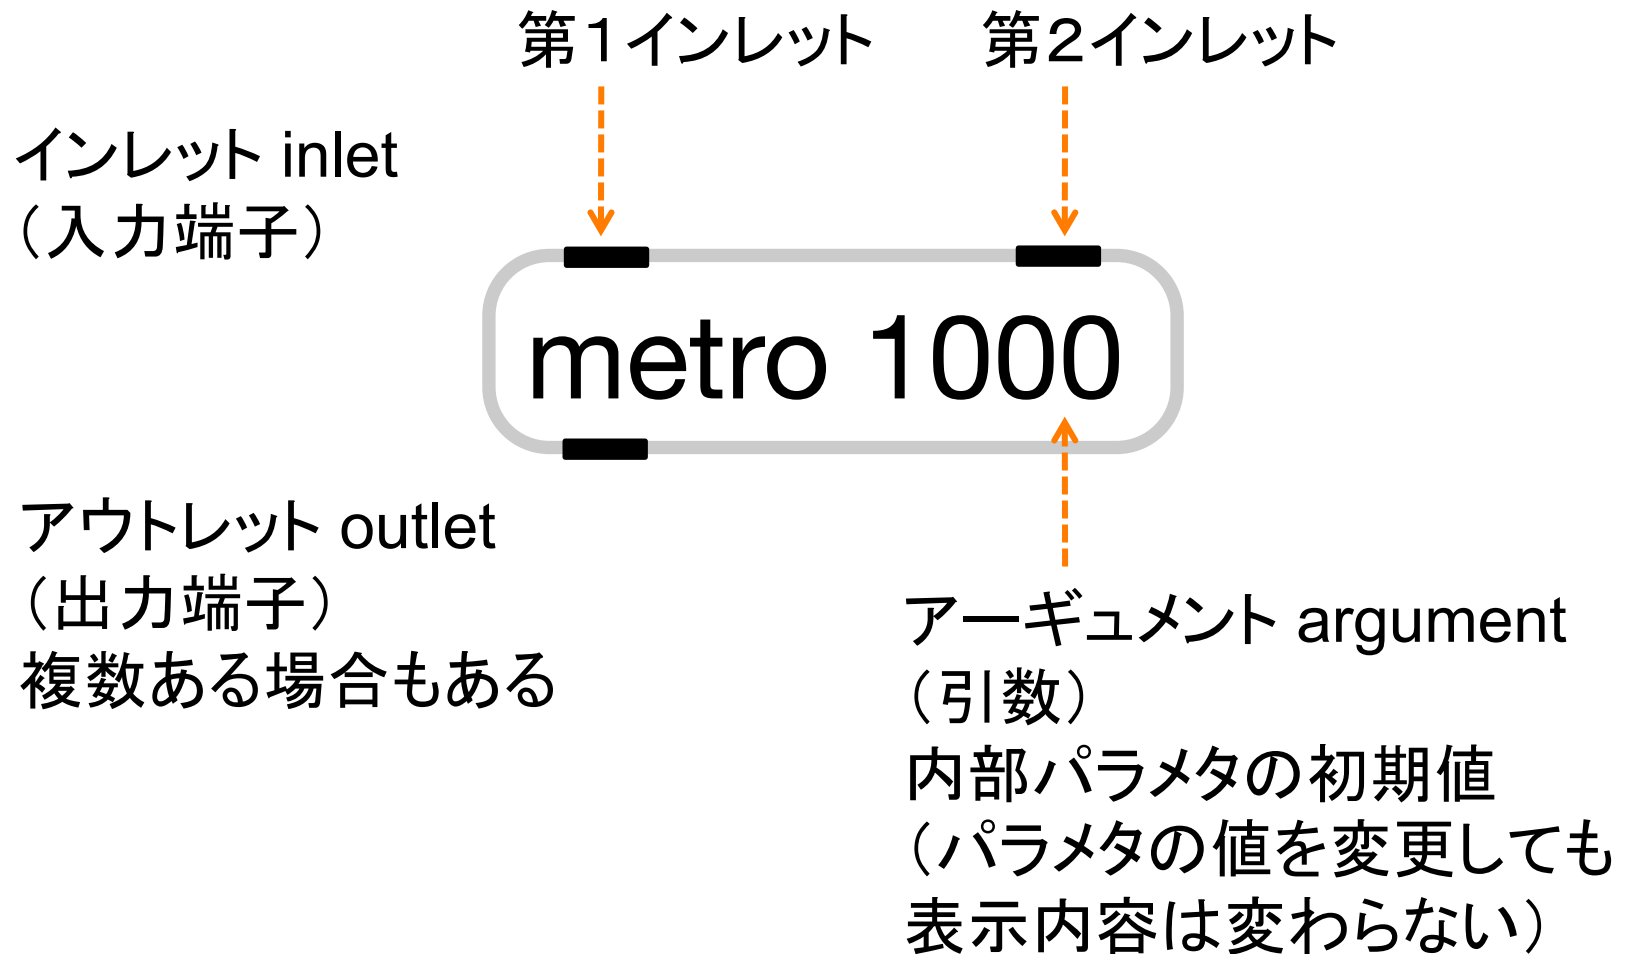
第１インレット

第２インレット

インレット inlet
（入力端子）

metro 1000

アウトレット outlet
（出力端子）
複数ある場合もある

アーギュメント argument
（引数）
内部パラメタの初期値
（パラメタの値を変更しても
表示内容は変わらない）